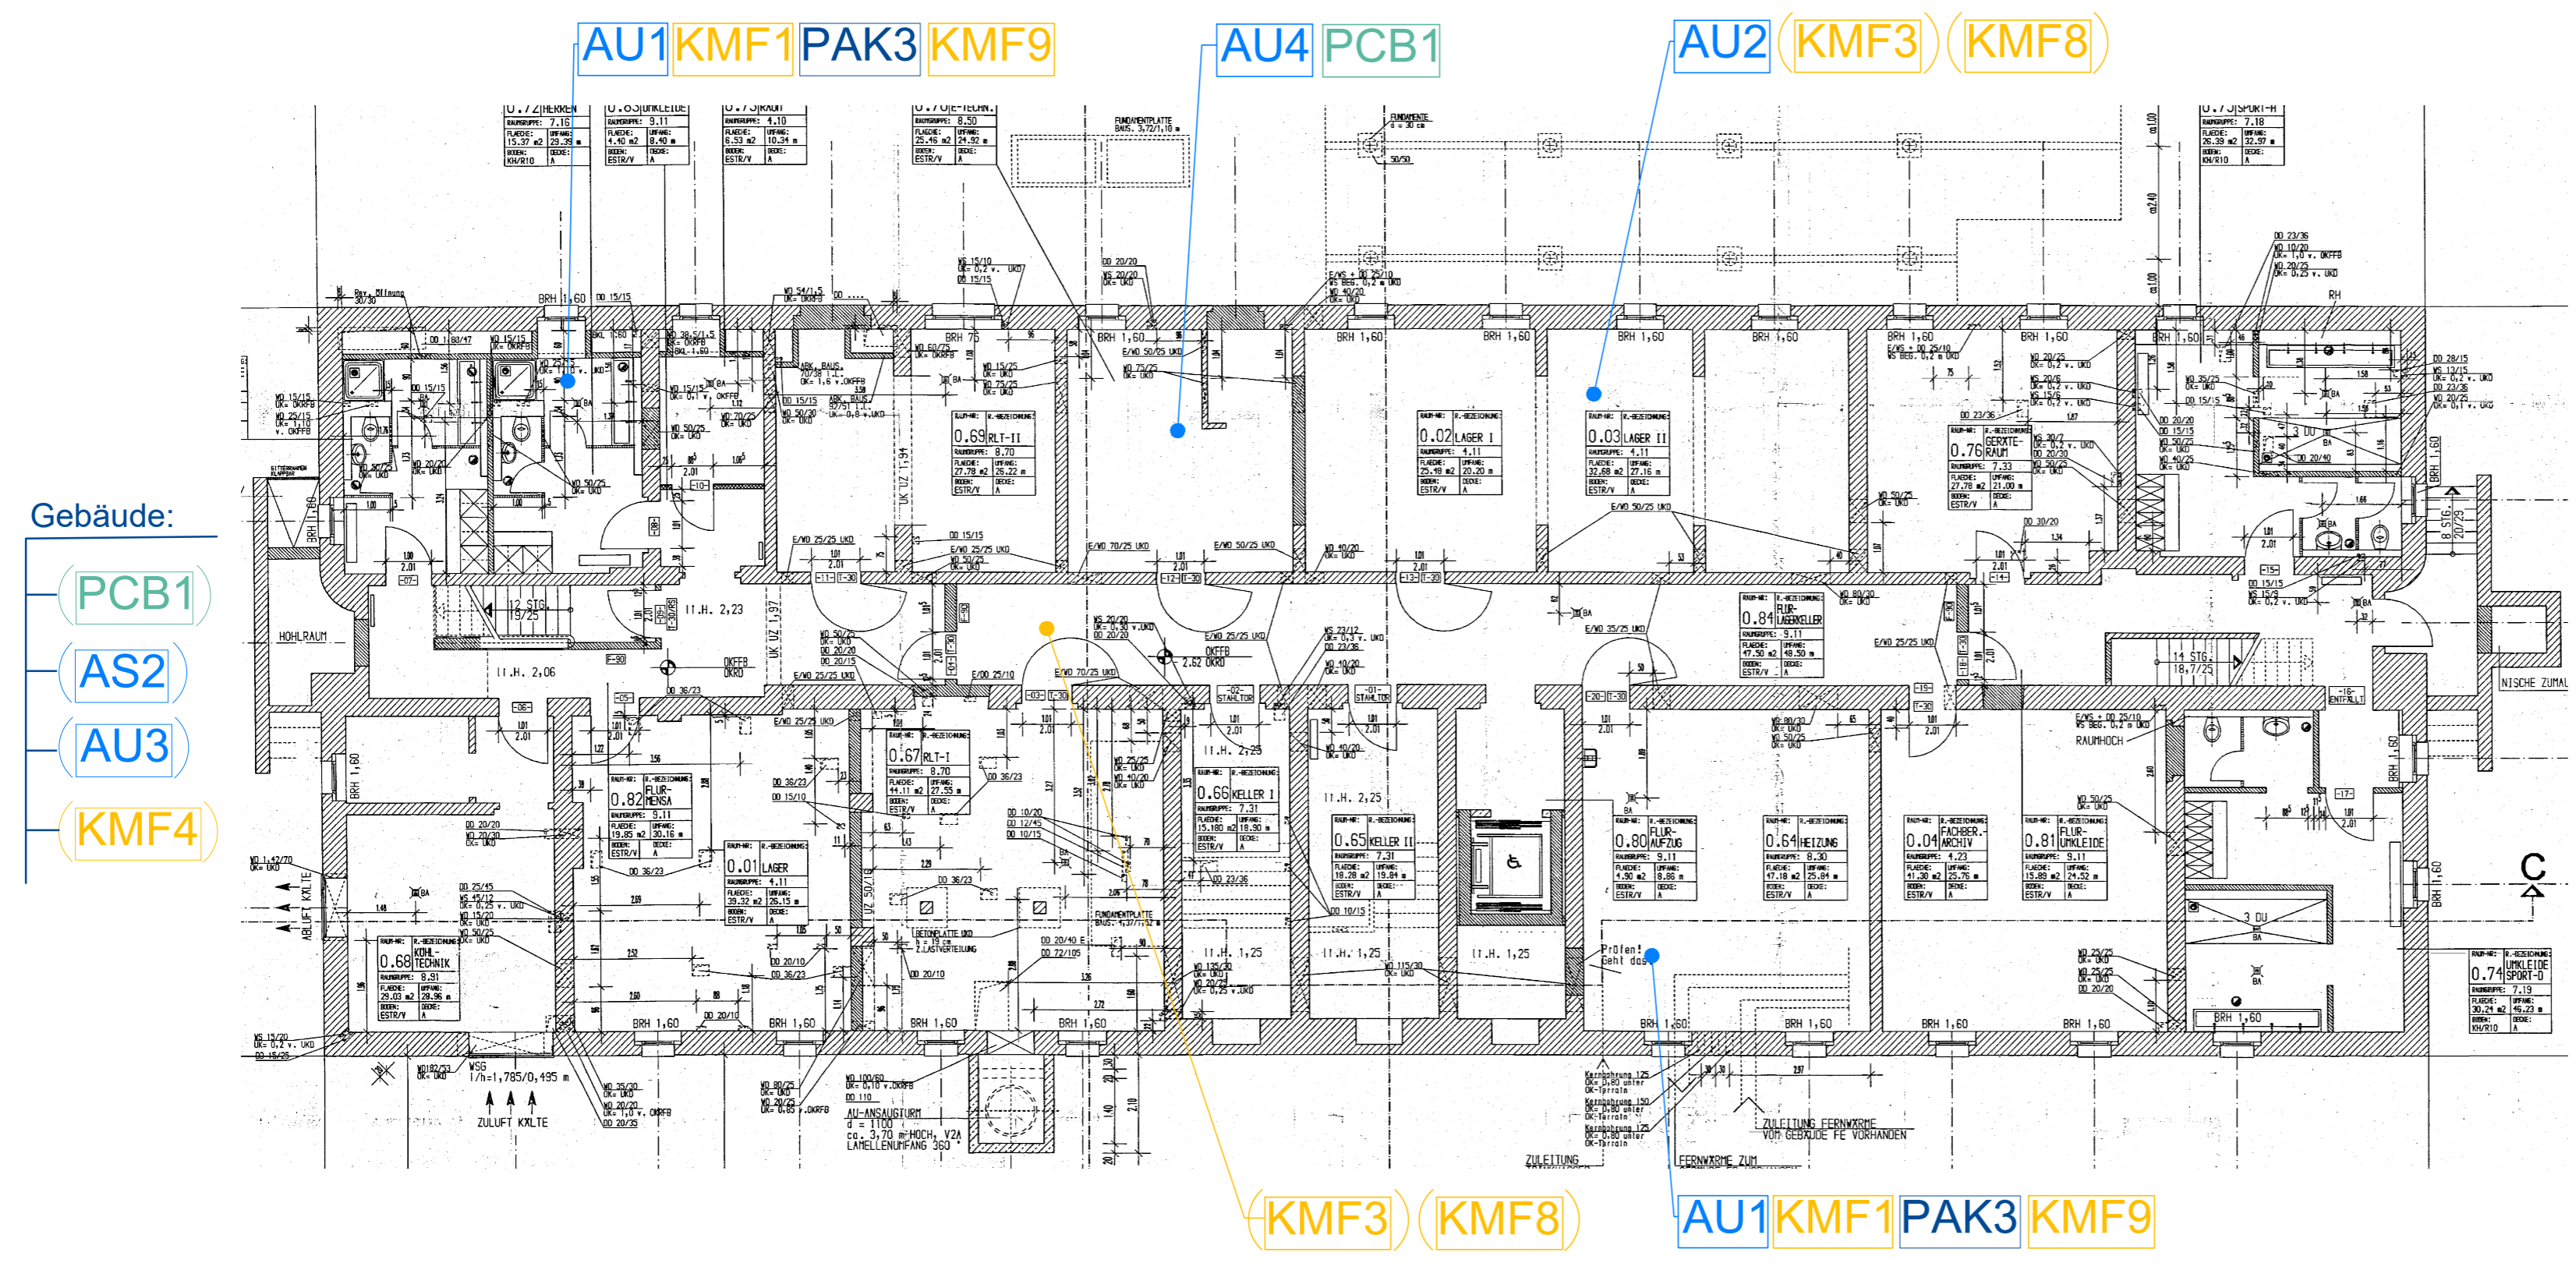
AU1 KMF1 PAK3 KMF9

AU4 PCB1

AU2 KMF3 KMF8

Gebäude:

PCB1

AS2

AU3

KMF4

0.69 RLT-II

0.02 LAGER I

0.03 LAGER II

0.76 GERÄTE-RAUM

0.84 FLUR-LAGERKELLER

0.67 RLT-I

0.82 FLUR-MENSA

0.01 LAGER

0.66 KELLER I

0.65 KELLER II

0.80 FLUR-AUFZUG

0.64 HEIZUNG

0.04 FACHBER.-ARCHIV

0.81 FLUR-UMKLEIDE

0.68 KÜHL-TECHNIK

0.74 UMKLEIDE SPORT-D

HOHLRAUM

NISCHE ZUMAU

RAUMHOCH

ABLUFT KÄLTE

ZULUFT KÄLTE

AU-ANSAUGTURM

ZULEITUNG FERNWÄRME VOM GEBÄUDE FE VORHANDEN

Prüfen! Geht das

BRH 1,60

KMF3 KMF8

AU1 KMF1 PAK3 KMF9